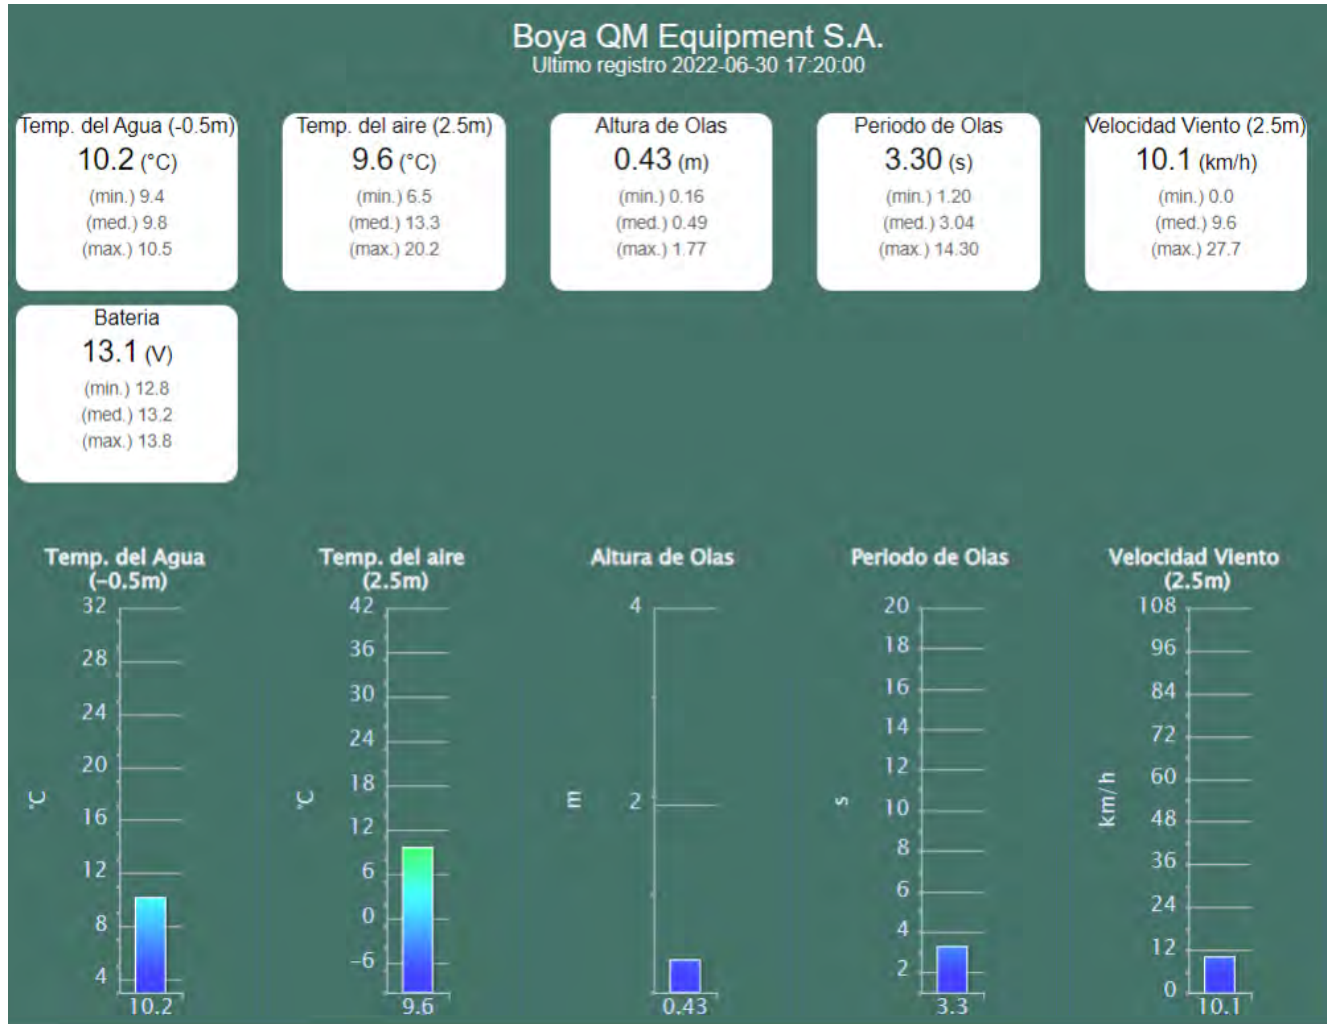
Boya QM Equipment S.A.
Ultimo registro 2022-06-30 17:20:00

Temp. del Agua (-0.5m)
10.2 (°C)
(min.) 9.4
(med.) 9.8
(max.) 10.5

Temp. del aire (2.5m)
9.6 (°C)
(min.) 6.5
(med.) 13.3
(max.) 20.2

Altura de Olas
0.43 (m)
(min.) 0.16
(med.) 0.49
(max.) 1.77

Periodo de Olas
3.30 (s)
(min.) 1.20
(med.) 3.04
(max.) 14.30

Velocidad Viento (2.5m)
10.1 (km/h)
(min.) 0.0
(med.) 9.6
(max.) 27.7

Bateria
13.1 (V)
(min.) 12.8
(med.) 13.2
(max.) 13.8

Temp. del Agua (-0.5m)
32
28
24
20
16
12
8
4
°C
10.2

Temp. del aire (2.5m)
42
36
30
24
18
12
6
0
-6
°C
9.6

Altura de Olas
4
2
m
0.43

Periodo de Olas
20
18
16
14
12
10
8
6
4
2
s
3.3

Velocidad Viento (2.5m)
108
96
84
72
60
48
36
24
12
0
km/h
10.1